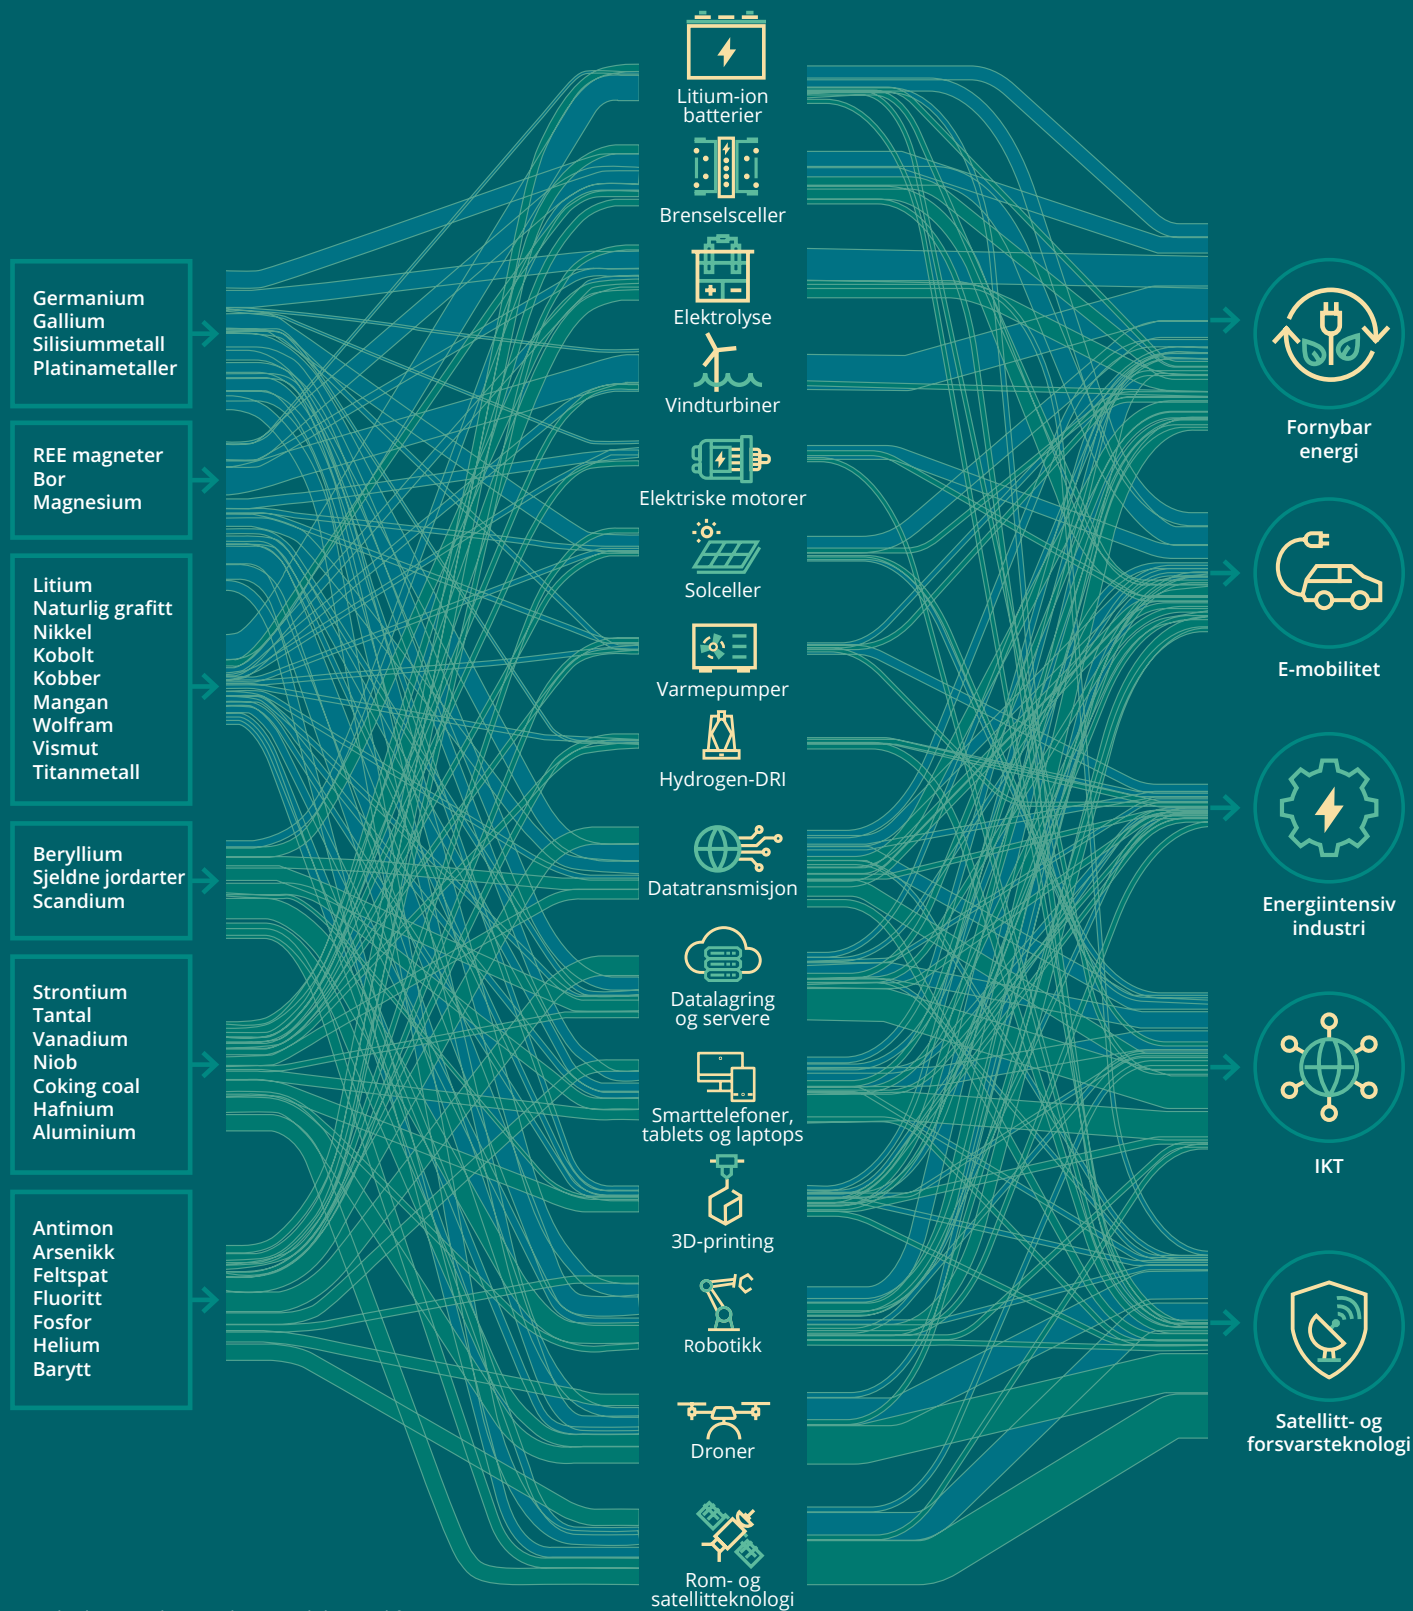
Germanium
Gallium
Silisiummetall
Platinametaller

REE magneter
Bor
Magnesium

Litium
Naturlig grafitt
Nikkel
Kobolt
Kobber
Mangan
Wolfram
Vismut
Titanmetall

Beryllium
Sjeldne jordarter
Scandium

Strontium
Tantal
Vanadium
Niob
Coking coal
Hafnium
Aluminium

Antimon
Arsenikk
Feltspat
Fluoritt
Fosfor
Helium
Barytt

Litium-ion batterier

Brenselsceller

Elektrolyse

Vindturbiner

Elektriske motorer

Solceller

Varmepumper

Hydrogen-DRI

Datatransmisjon

Datalagring og servere

Smarttelefoner, tablets og laptops

3D-printing

Robotikk

Droner

Rom- og satellitteknologi

Fornybar energi

E-mobilitet

Energiintensiv industri

IKT

Satellitt- og forsvarsteknologi